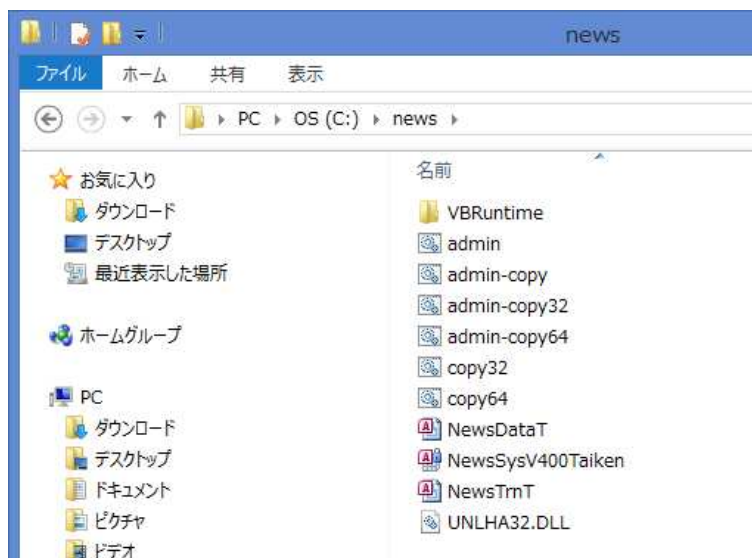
news

ファイル　ホーム　共有　表示

PC ▸ OS (C:) ▸ news ▸

お気に入り
ダウンロード
デスクトップ
最近表示した場所

ホームグループ

PC
ダウンロード
デスクトップ
ドキュメント
ピクチャ
ビデオ

名前
VBRuntime
admin
admin-copy
admin-copy32
admin-copy64
copy32
copy64
NewsDataT
NewsSysV400Taiken
NewsTmT
UNLHA32.DLL